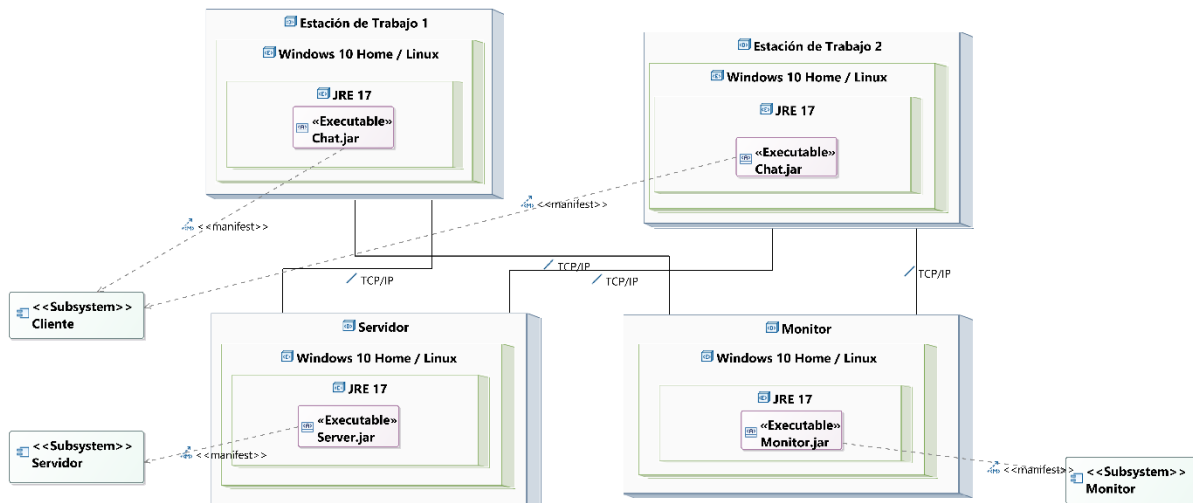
Estación de Trabajo 1

Windows 10 Home / Linux

JRE 17

«Executable»
Chat.jar

Estación de Trabajo 2

Windows 10 Home / Linux

JRE 17

«Executable»
Chat.jar

<<manifest>>

<<manifest>>

<<Subsystem>>
Cliente

TCP/IP

TCP/IP

TCP/IP

TCP/IP

Servidor

Windows 10 Home / Linux

JRE 17

«Executable»
Server.jar

Monitor

Windows 10 Home / Linux

JRE 17

«Executable»
Monitor.jar

<<Subsystem>>
Servidor

<<manifest>>

<<manifest>>

<<Subsystem>>
Monitor